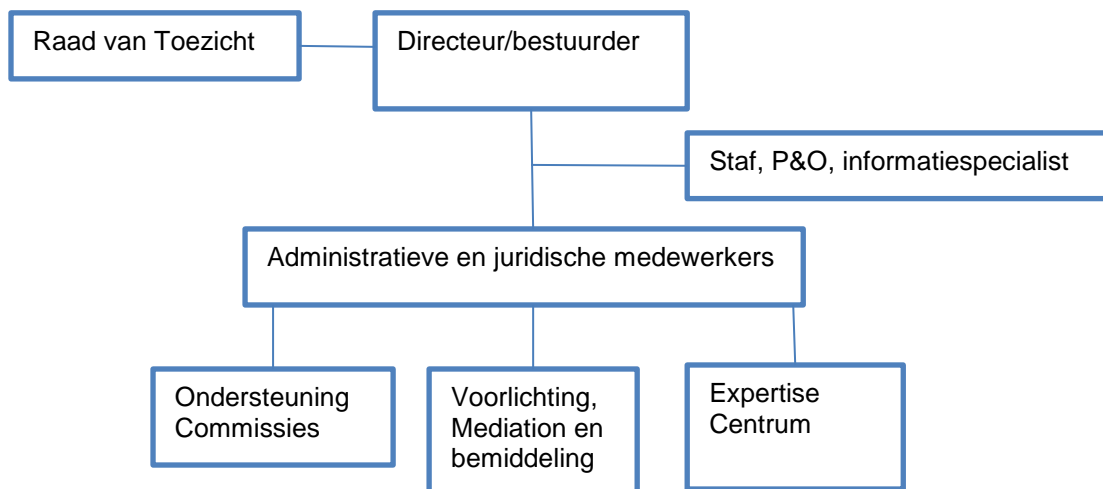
Raad van Toezicht

Directeur/bestuurder

Staf, P&O, informatiespecialist

Administratieve en juridische medewerkers

Ondersteuning Commissies

Voorlichting, Mediation en bemiddeling

Expertise Centrum